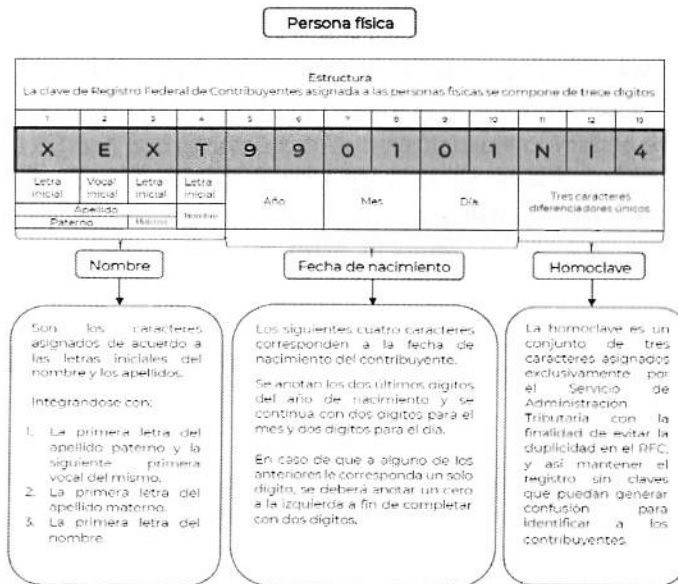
Persona física

Estructura
La clave de Registro Federal de Contribuyentes asignada a las personas físicas se compone de trece dígitos

| 1 | 2 | 3 | 4 | 5 | 6 | 7 | 8 | 9 | 10 | 11 | 12 | 13 |
|---|---|---|---|---|---|---|---|---|---|---|---|---|
| X | E | X | T | 9 | 9 | 0 | 1 | 0 | 1 | N | I | 4 |
| Letra inicial | Vocal inicial | Letra inicial | Letra inicial | Año | | Mes | | Día | | Tres caracteres diferenciadores únicos | | |
| Apellido Paterno | | Materno | Nombre | | | | | | | | | |

Nombre

Fecha de nacimiento

Homoclave

Son los caracteres asignados de acuerdo a las letras iniciales del nombre y los apellidos.

Integrándose con:

1. La primera letra del apellido paterno y la siguiente primera vocal del mismo.
2. La primera letra del apellido materno.
3. La primera letra del nombre.

Los siguientes cuatro caracteres corresponden a la fecha de nacimiento del contribuyente.

Se anotan los dos últimos dígitos del año de nacimiento y se continua con dos dígitos para el mes y dos dígitos para el día.

En caso de que a alguno de los anteriores le corresponda un solo dígito, se deberá anotar un cero a la izquierda a fin de completar con dos dígitos.

La homoclave es un conjunto de tres caracteres asignados exclusivamente por el Servicio de Administración Tributaria con la finalidad de evitar la duplicidad en el RFC, y así mantener el registro sin claves que puedan generar confusión para identificar a los contribuyentes.